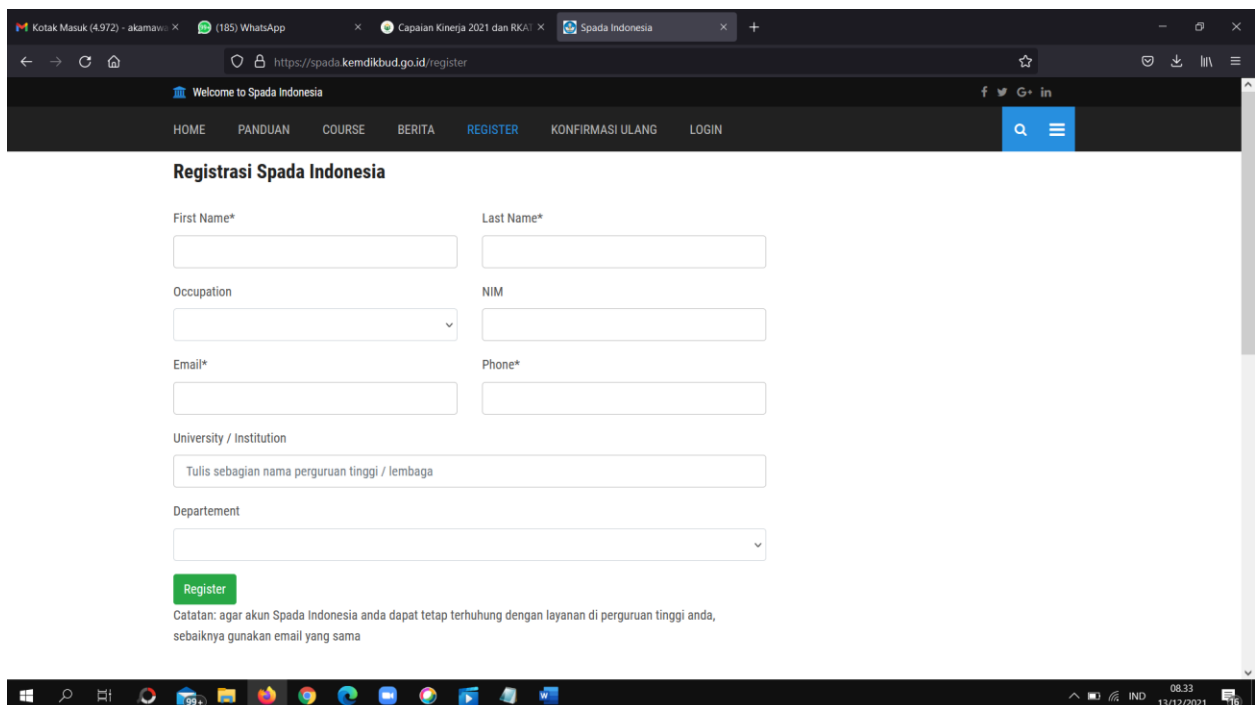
Kotak Masuk (4.972) - akamaw ×
(185) WhatsApp ×
Capaian Kinerja 2021 dan RKAT ×
Spada Indonesia ×
+

https://spada.kemdikbud.go.id/register

Welcome to Spada Indonesia

f G+ in

HOME PANDUAN COURSE BERITA REGISTER KONFIRMASI ULANG LOGIN

Registrasi Spada Indonesia

First Name*

Last Name*

Occupation

NIM

Email*

Phone*

University / Institution

Tulis sebagian nama perguruan tinggi / lembaga

Departement

Register

Catatan: agar akun Spada Indonesia anda dapat tetap terhuhung dengan layanan di perguruan tinggi anda, sebaiknya gunakan email yang sama

99+

IND 08.33 13/12/2021 16